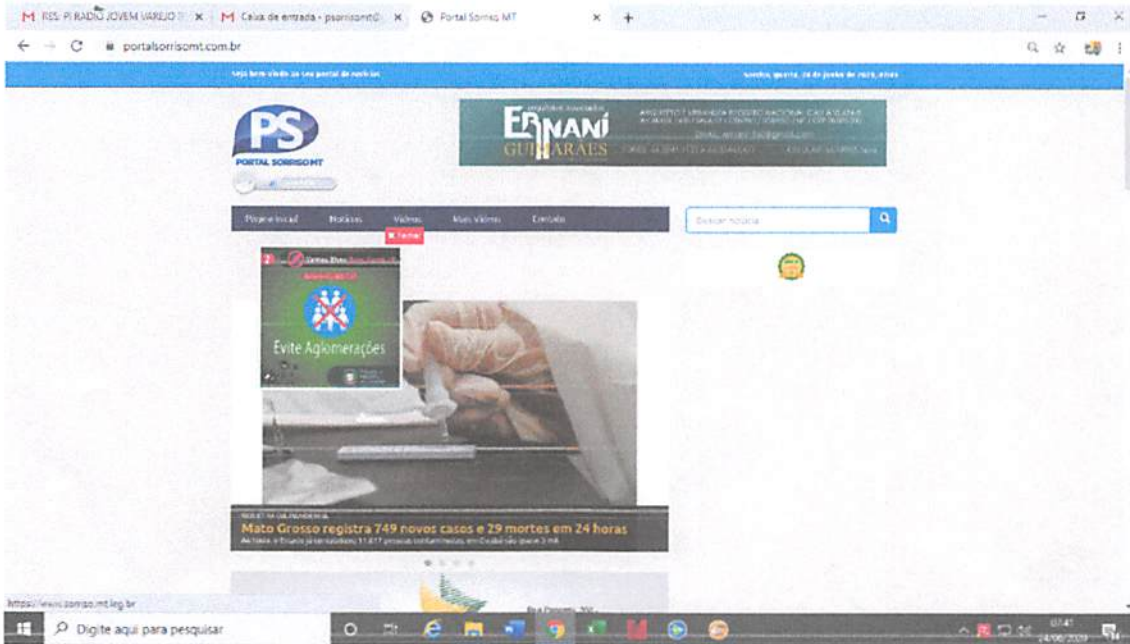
M RES: PI RADIO JOVEM VAREJO × M Caixa de entrada - psorrisomt@ × Portal Sorriso MT × +

portalsorrisomt.com.br

Seja bem vindo ao seu portal de notícias

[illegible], quarta, 24 de junho de 2020, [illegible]

PS
PORTAL SORRISO MT

ERNANÍ GUIMARÃES

Página Inicial Notícias Vídeos Mais Vídeos Contato

× Fechar

Buscar notícia

Evite Aglomerações

Mato Grosso registra 749 novos casos e 29 mortes em 24 horas

https://www.sorriso.mt.leg.br

Digite aqui para pesquisar

07:41
24/06/2020